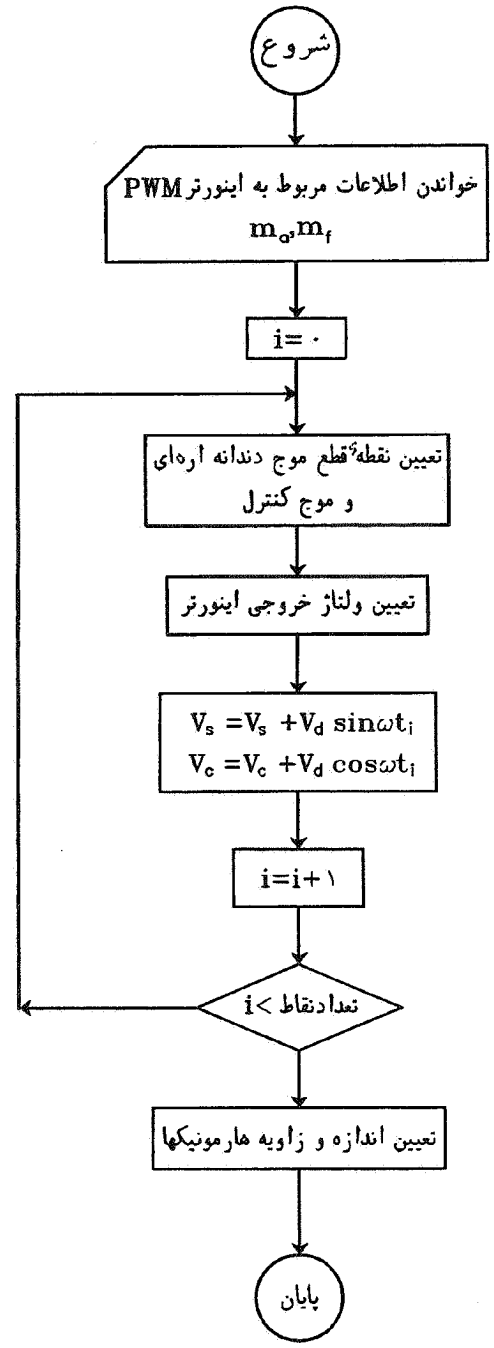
شروع

خواندن اطلاعات مربوط به اینورتر PWM
$m_a, m_f$

$i=۰$

تعیین نقطهٔ قطع موج دندانه اره‌ای و موج کنترل

تعیین ولتاژ خروجی اینورتر

$V_s = V_s + V_d \sin\omega t_i$
$V_c = V_c + V_d \cos\omega t_i$

$i=i+۱$

$i <$ تعدادنقاط

تعیین اندازه و زاویه هارمونیکها

پایان